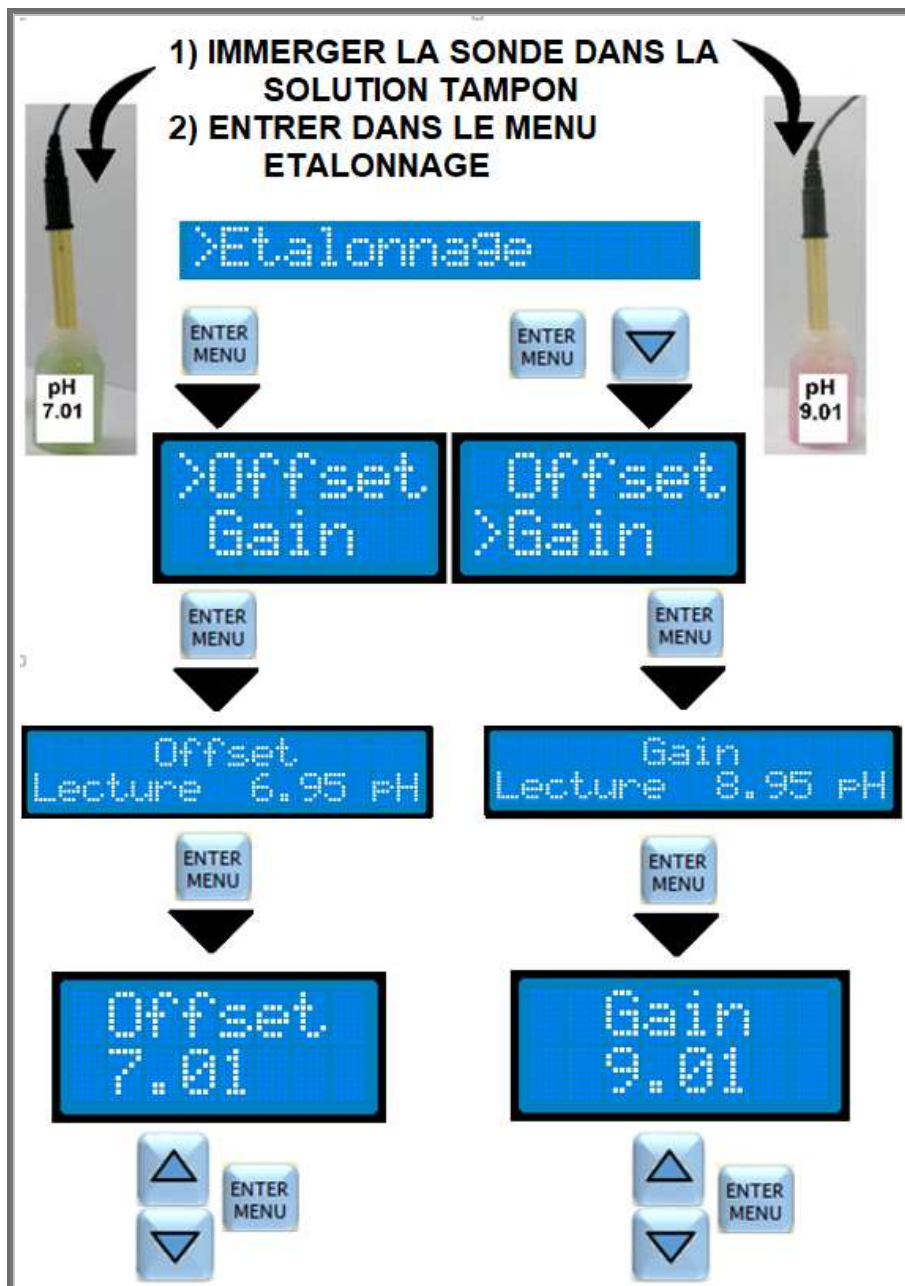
1) IMMERGER LA SONDE DANS LA SOLUTION TAMPON
2) ENTRER DANS LE MENU ETALONNAGE

pH 7.01

pH 9.01

>Etalonnage

ENTER MENU

ENTER MENU

>Offset
Gain

Offset
>Gain

ENTER MENU

ENTER MENU

Offset
Lecture 6.95 pH

Gain
Lecture 8.95 pH

ENTER MENU

ENTER MENU

Offset
7.01

Gain
9.01

ENTER MENU

ENTER MENU